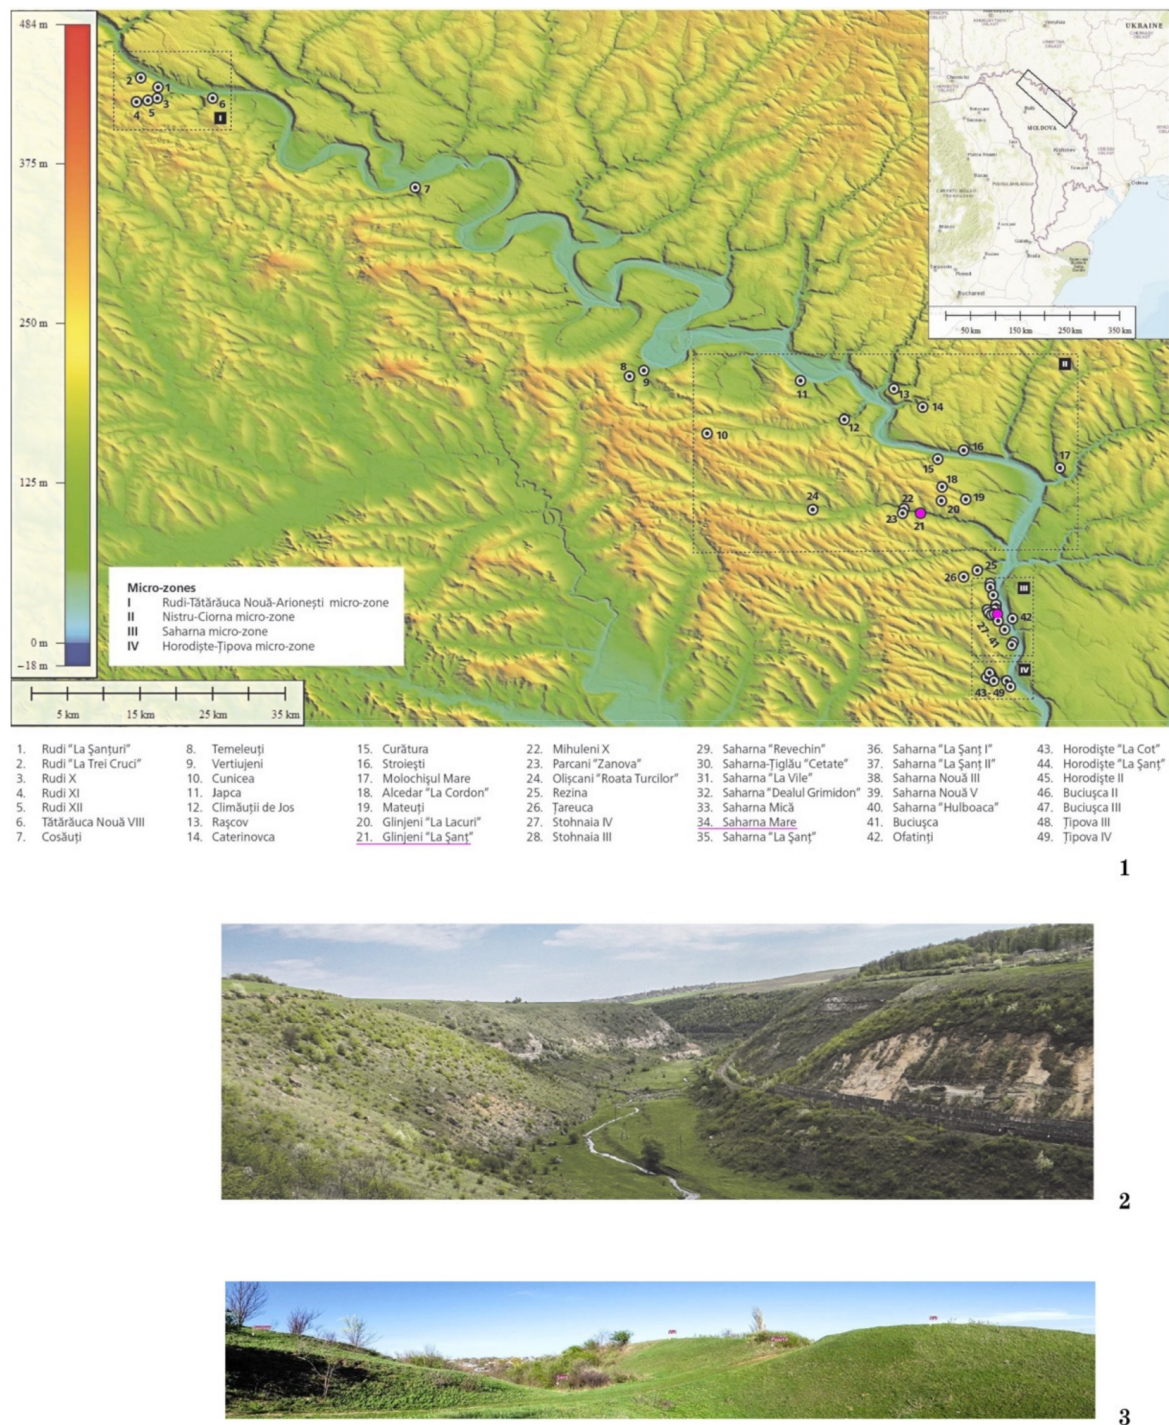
484 m
375 m
250 m
125 m
0 m
–18 m

5 km 15 km 25 km 35 km

UKRAINE
MOLDOVA
Bucharest
50 km 150 km 250 km 350 km

I
II
III
IV

1 2 3 4 5 6 7 8 9 10 11 12 13 14 15 16 17 18 19 20 21 22 23 24 25 26 27 41 42 43 - 49

Micro-zones
I Rudi-Tătărăuca Nouă-Arioneşti micro-zone
II Nistru-Ciorna micro-zone
III Saharna micro-zone
IV Horodişte-Ţipova micro-zone

1. Rudi "La Şanţuri"
2. Rudi "La Trei Cruci"
3. Rudi X
4. Rudi XI
5. Rudi XII
6. Tătărăuca Nouă VIII
7. Cosăuţi

8. Temeleuţi
9. Vertiujeni
10. Cunicea
11. Japca
12. Climăuţii de Jos
13. Raşcov
14. Caterinovca

15. Curătura
16. Stroieşti
17. Molochişul Mare
18. Alcedar "La Cordon"
19. Mateuţi
20. Glinjeni "La Lacuri"
21. Glinjeni "La Şanţ"

22. Mihuleni X
23. Parcani "Zanova"
24. Olişcani "Roata Turcilor"
25. Rezina
26. Ţareuca
27. Stohnaia IV
28. Stohnaia III

29. Saharna "Revechin"
30. Saharna-Ţiglău "Cetate"
31. Saharna "La Vile"
32. Saharna "Dealul Grimidon"
33. Saharna Mică
34. Saharna Mare
35. Saharna "La Şanţ"

36. Saharna "La Şanţ I"
37. Saharna "La Şanţ II"
38. Saharna Nouă III
39. Saharna Nouă V
40. Saharna "Hulboaca"
41. Buciuşca
42. Ofatinţi

43. Horodişte "La Cot"
44. Horodişte "La Şanţ"
45. Horodişte II
46. Buciuşca II
47. Buciuşca III
48. Ţipova III
49. Ţipova IV

1

2

3